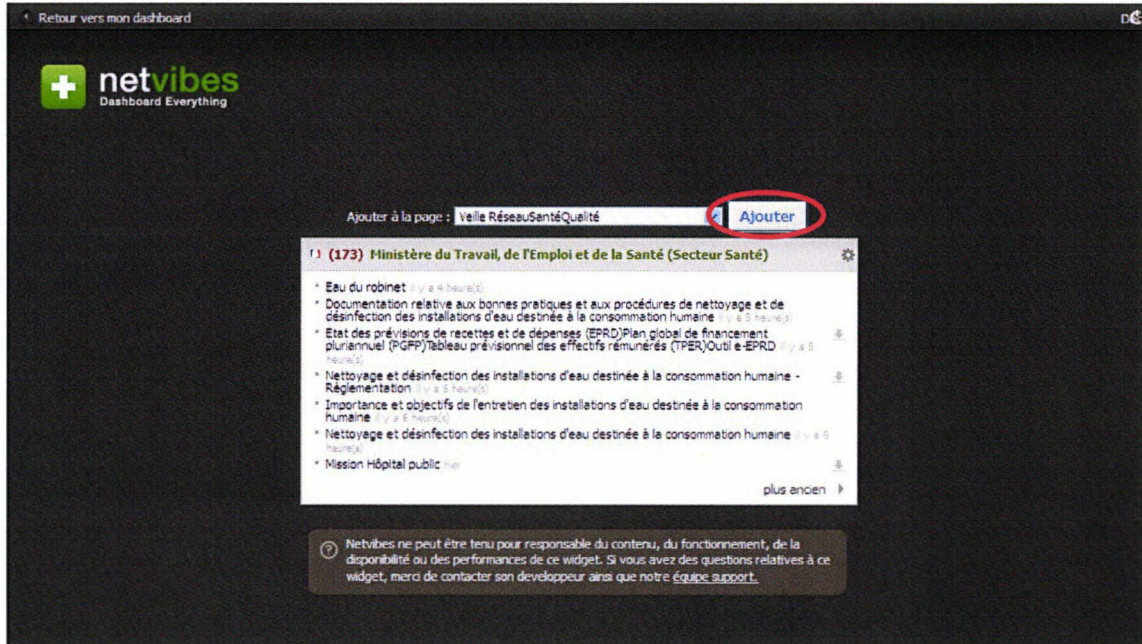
Retour vers mon dashboard

DÉ

netvibes
Dashboard Everything

Ajouter à la page : Veille RéseauSantéQualité

Ajouter

(173) Ministère du Travail, de l'Emploi et de la Santé (Secteur Santé)

Eau du robinet il y a 4 heure(s)

Documentation relative aux bonnes pratiques et aux procédures de nettoyage et de désinfection des installations d'eau destinée à la consommation humaine il y a 5 heure(s)

Etat des prévisions de recettes et de dépenses (EPRD)Plan global de financement pluriannuel (PGFP)Tableau prévisionnel des effectifs rémunérés (TPER)Outil e-EPRD il y a 5 heure(s)

Nettoyage et désinfection des installations d'eau destinée à la consommation humaine - Réglementation il y a 5 heure(s)

Importance et objectifs de l'entretien des installations d'eau destinée à la consommation humaine il y a 5 heure(s)

Nettoyage et désinfection des installations d'eau destinée à la consommation humaine il y a 5 heure(s)

Mission Hôpital public hier

plus ancien

Netvibes ne peut être tenu pour responsable du contenu, du fonctionnement, de la disponibilité ou des performances de ce widget. Si vous avez des questions relatives à ce widget, merci de contacter son developpeur ainsi que notre équipe support.